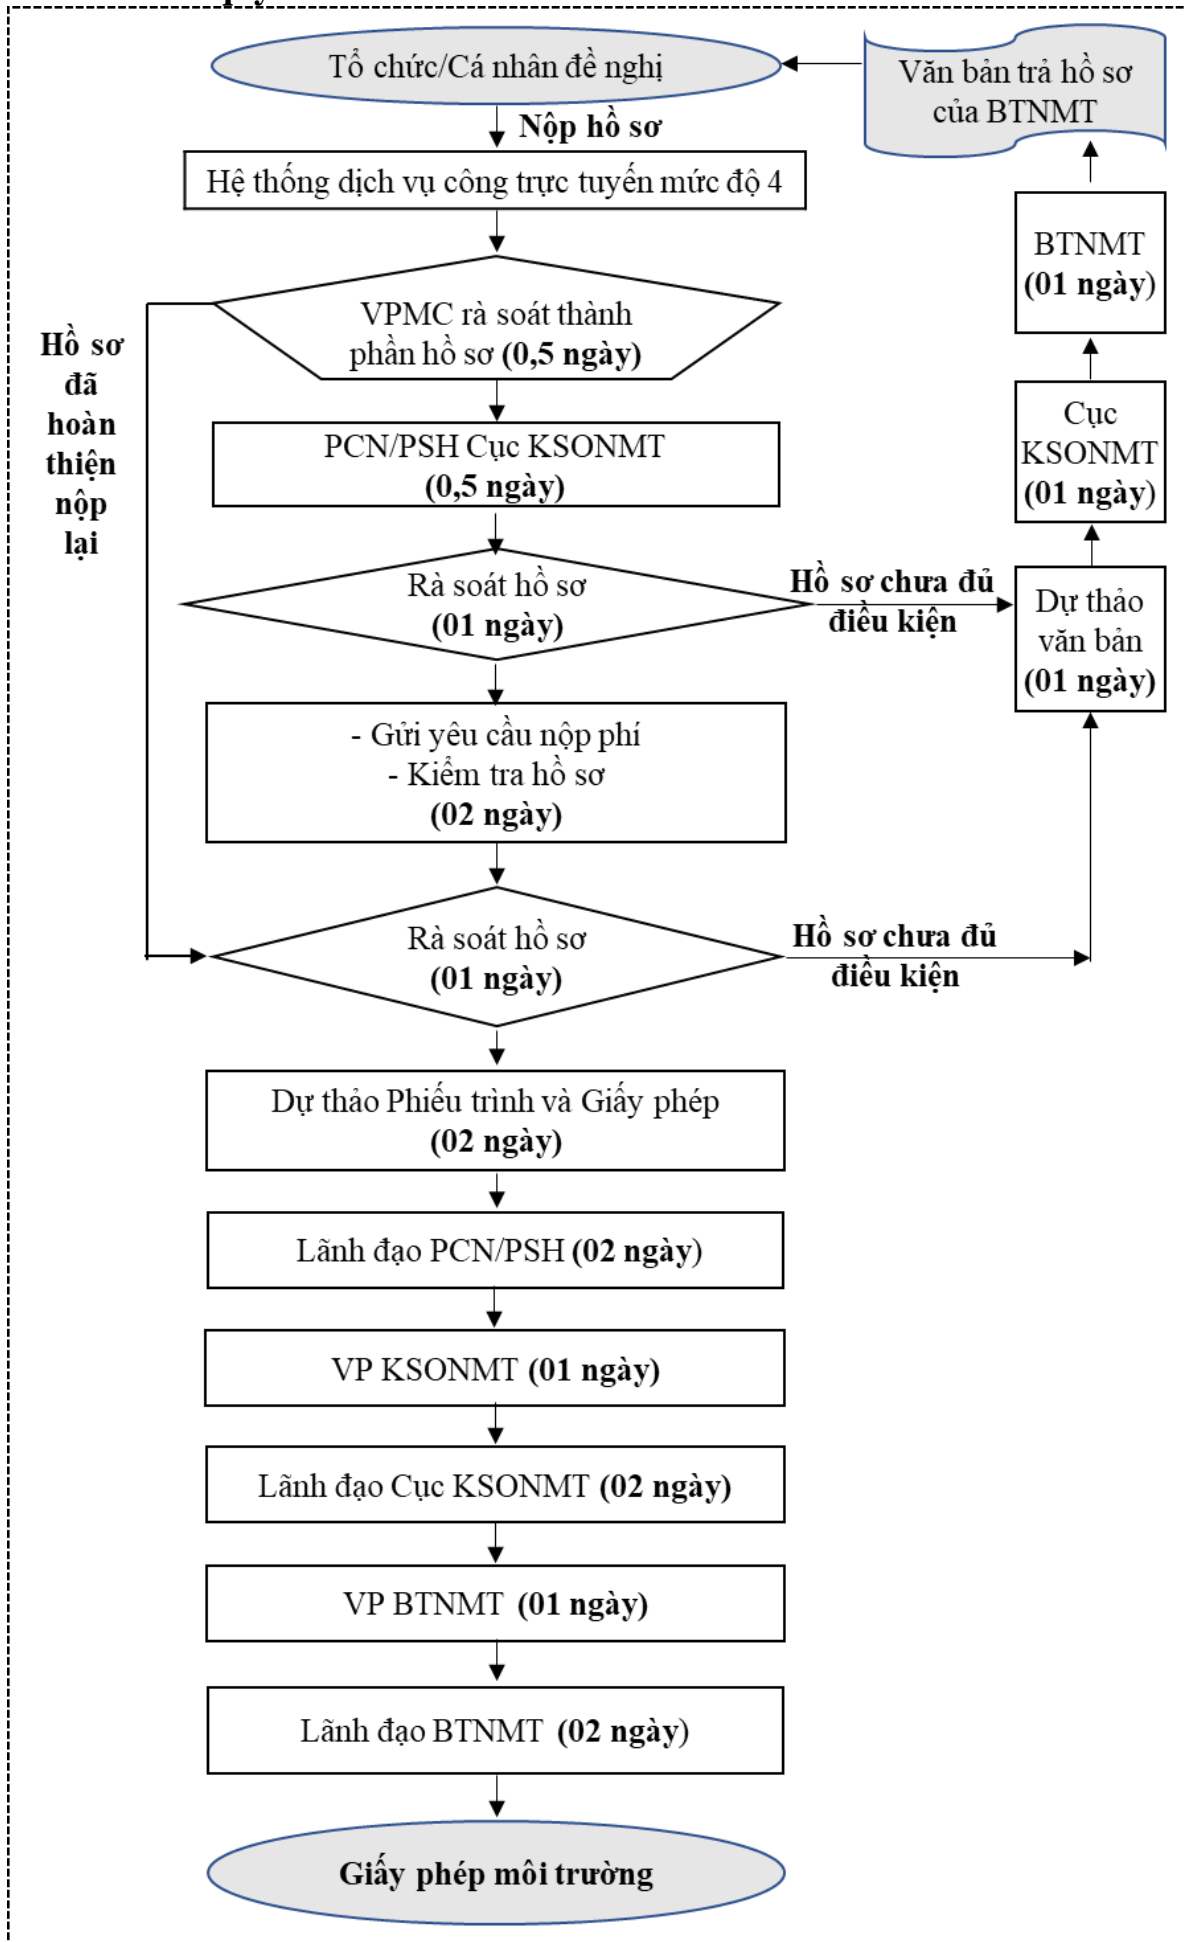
Tổ chức/Cá nhân đề nghị

Văn bản trả hồ sơ của BTNMT

Nộp hồ sơ

Hệ thống dịch vụ công trực tuyến mức độ 4

BTNMT (01 ngày)

Hồ sơ đã hoàn thiện nộp lại

VPMC rà soát thành phần hồ sơ (0,5 ngày)

PCN/PSH Cục KSONMT (0,5 ngày)

Cục KSONMT (01 ngày)

Rà soát hồ sơ (01 ngày)

Hồ sơ chưa đủ điều kiện

Dự thảo văn bản (01 ngày)

- Gửi yêu cầu nộp phí
- Kiểm tra hồ sơ
(02 ngày)

Rà soát hồ sơ (01 ngày)

Hồ sơ chưa đủ điều kiện

Dự thảo Phiếu trình và Giấy phép (02 ngày)

Lãnh đạo PCN/PSH (02 ngày)

VP KSONMT (01 ngày)

Lãnh đạo Cục KSONMT (02 ngày)

VP BTNMT (01 ngày)

Lãnh đạo BTNMT (02 ngày)

Giấy phép môi trường